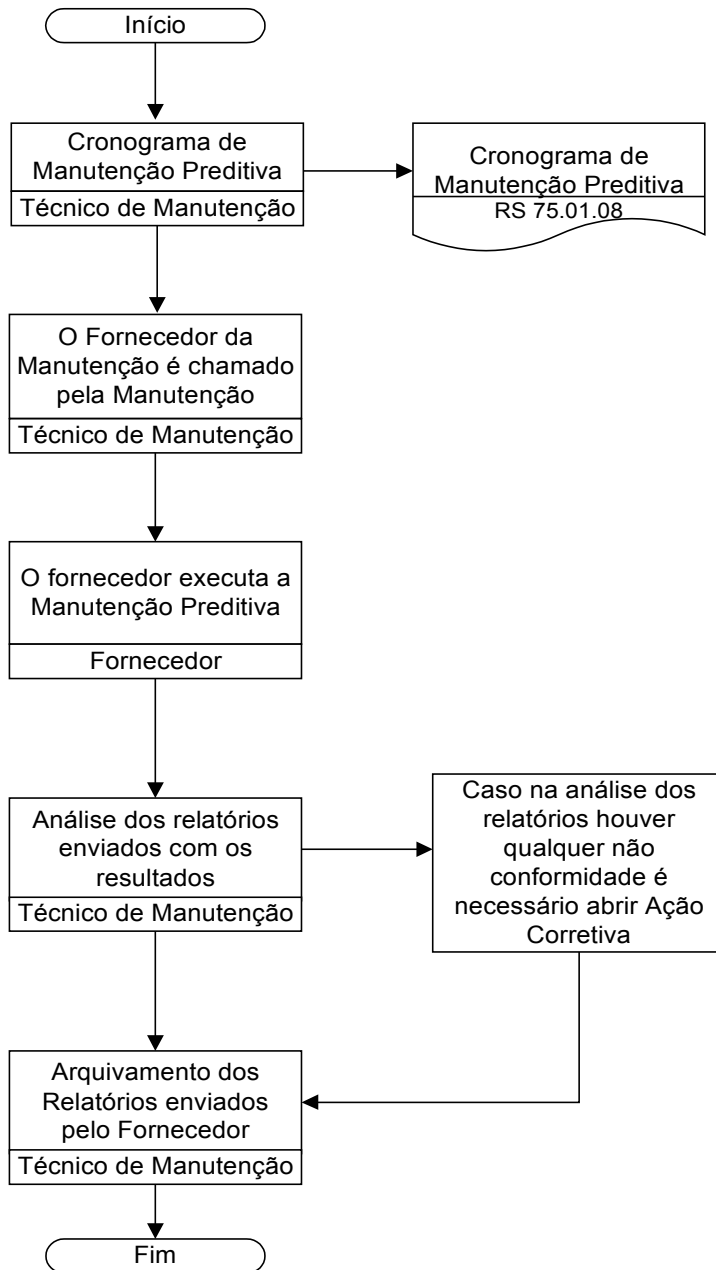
Início

Cronograma de Manutenção Preditiva
Técnico de Manutenção

Cronograma de Manutenção Preditiva
RS 75.01.08

O Fornecedor da Manutenção é chamado pela Manutenção
Técnico de Manutenção

O fornecedor executa a Manutenção Preditiva
Fornecedor

Análise dos relatórios enviados com os resultados
Técnico de Manutenção

Caso na análise dos relatórios houver qualquer não conformidade é necessário abrir Ação Corretiva

Arquivamento dos Relatórios enviados pelo Fornecedor
Técnico de Manutenção

Fim